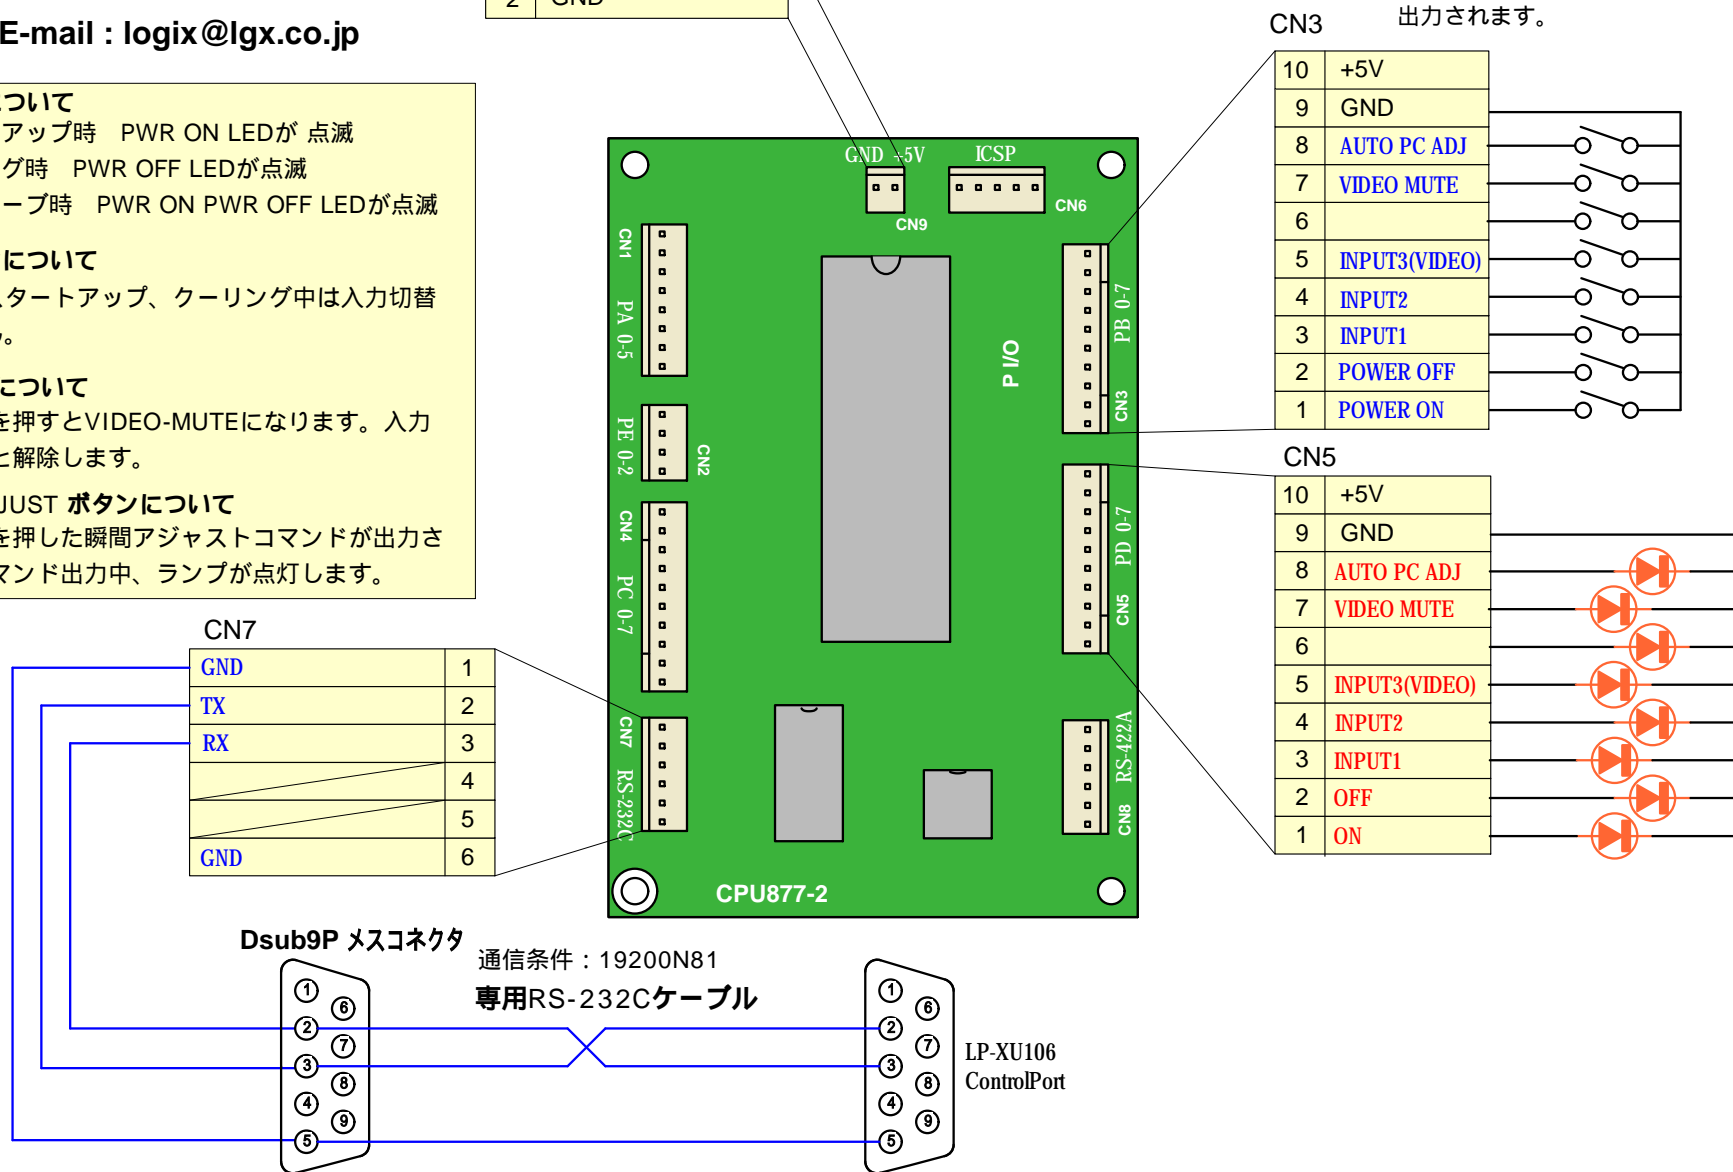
E-mail : logix@lgx.co.jp

ついて
アップ時 PWR ON LEDが 点滅
グ時 PWR OFF LEDが点滅
ーブ時 PWR ON PWR OFF LEDが点滅

について
タートアップ、クーリング中は入力切替
。

について
を押すとVIDEO-MUTEになります。入力
と解除します。

JUST ボタンについて
を押した瞬間アジャストコマンドが出力さ
マンド出力中、ランプが点灯します。

2 GND

出力されます。

CN3

| 10 | +5V |
|---|---|
| 9 | GND |
| 8 | AUTO PC ADJ |
| 7 | VIDEO MUTE |
| 6 | |
| 5 | INPUT3(VIDEO) |
| 4 | INPUT2 |
| 3 | INPUT1 |
| 2 | POWER OFF |
| 1 | POWER ON |

CN5

| 10 | +5V |
|---|---|
| 9 | GND |
| 8 | AUTO PC ADJ |
| 7 | VIDEO MUTE |
| 6 | |
| 5 | INPUT3(VIDEO) |
| 4 | INPUT2 |
| 3 | INPUT1 |
| 2 | OFF |
| 1 | ON |

GND +5V ICSP CN9 CN6 CN1 PA 0-5 PE 0-2 CN2 CN4 PC 0-7 CN7 RS-232C P I/O PB 0-7 CN3 PD 0-7 CN5 RS-422A CN8 CPU877-2

CN7

| GND | 1 |
|---|---|
| TX | 2 |
| RX | 3 |
| | 4 |
| | 5 |
| GND | 6 |

Dsub9P メスコネクタ
通信条件：19200N81
専用RS-232Cケーブル

① ⑥ ② ⑦ ③ ⑧ ④ ⑨ ⑤
① ⑥ ② ⑦ ③ ⑧ ④ ⑨ ⑤

LP-XU106
ControlPort